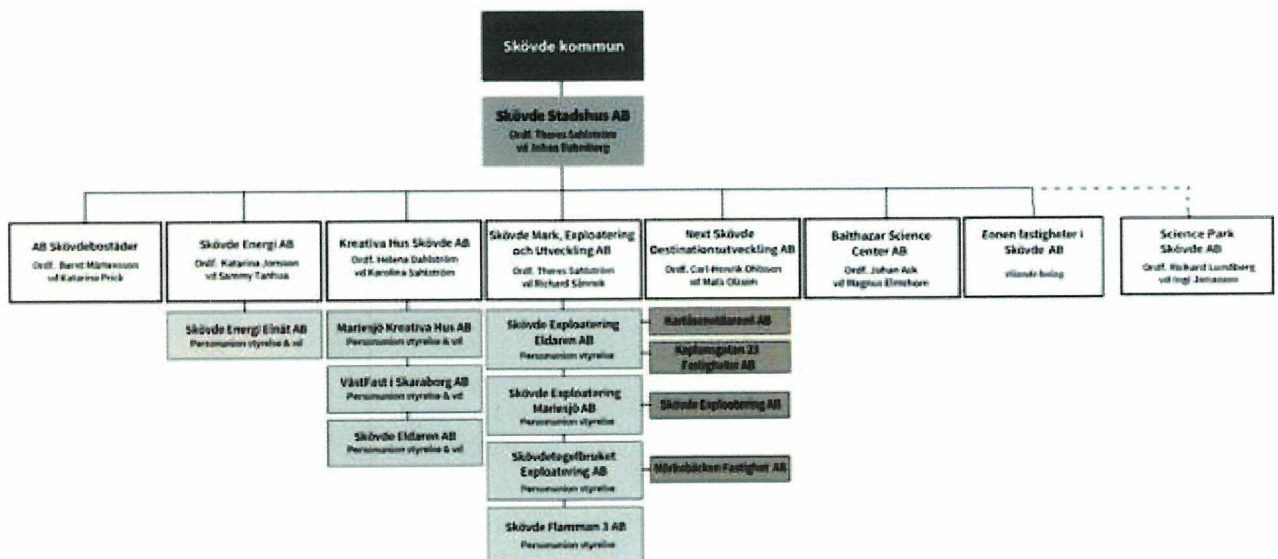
Skövde kommun

Skövde Stadshus AB
Ordf. Theres Sahlström
vd Johan Rabenborg

AB Skövdebostäder
Ordf. Bernt Mårtensson
vd Katarina Prick

Skövde Energi AB
Ordf. Katarina Jonsson
vd Sammy Tanhua

Kreativa Hus Skövde AB
Ordf. Helena Dahlström
vd Karolina Sahlström

Skövde Mark, Exploatering och Utveckling AB
Ordf. Theres Sahlström
vd Richard Sjönvik

Next Skövde Destinationsutveckling AB
Ordf. Carl-Henrik Ohlsson
vd Mats Olsson

Balthazar Science Center AB
Ordf. Johan Ask
vd Magnus Elmehorn

Eonen fastigheter i Skövde AB
Vilande bolag

Science Park Skövde AB
Ordf. Richard Lundberg
vd Ingi Johansson

Skövde Energi Elnät AB
Personunion styrelse & vd

Mariesjö Kreativa Hus AB
Personunion styrelse & vd

VästFast i Skaraborg AB
Personunion styrelse & vd

Skövde Eldaren AB
Personunion styrelse & vd

Skövde Exploatering Eldaren AB
Personunion styrelse

Kartåsmotiljonet AB

Kaplansgatan 23 Fastigheter AB

Skövde Exploatering Mariesjö AB
Personunion styrelse

Skövde Exploatering AB

Skövdetegelbruket Exploatering AB
Personunion styrelse

Mörbobäcken Fastighet AB

Skövde Flamman 3 AB
Personunion styrelse